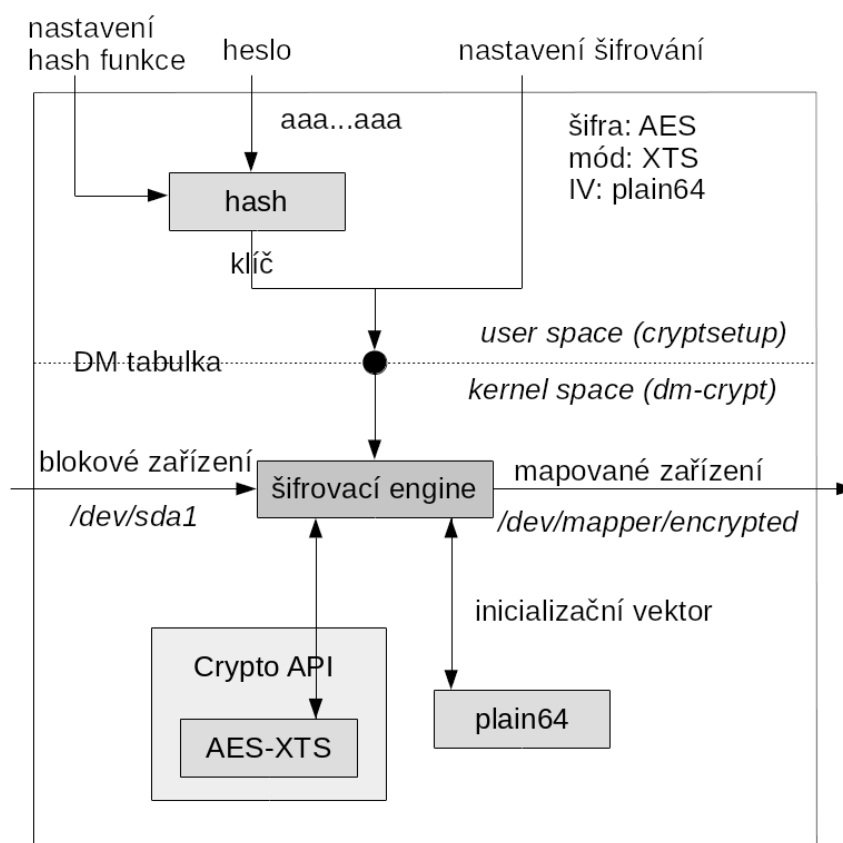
nastavení hash funkce

heslo

nastavení šifrování

aaa...aaa

šifra: AES
mód: XTS
IV: plain64

hash

klíč

user space (cryptsetup)

DM tabulka

kernel space (dm-crypt)

blokové zařízení

šifrovací engine

mapované zařízení

/dev/sda1

/dev/mapper/encrypted

inicializační vektor

Crypto API

AES-XTS

plain64